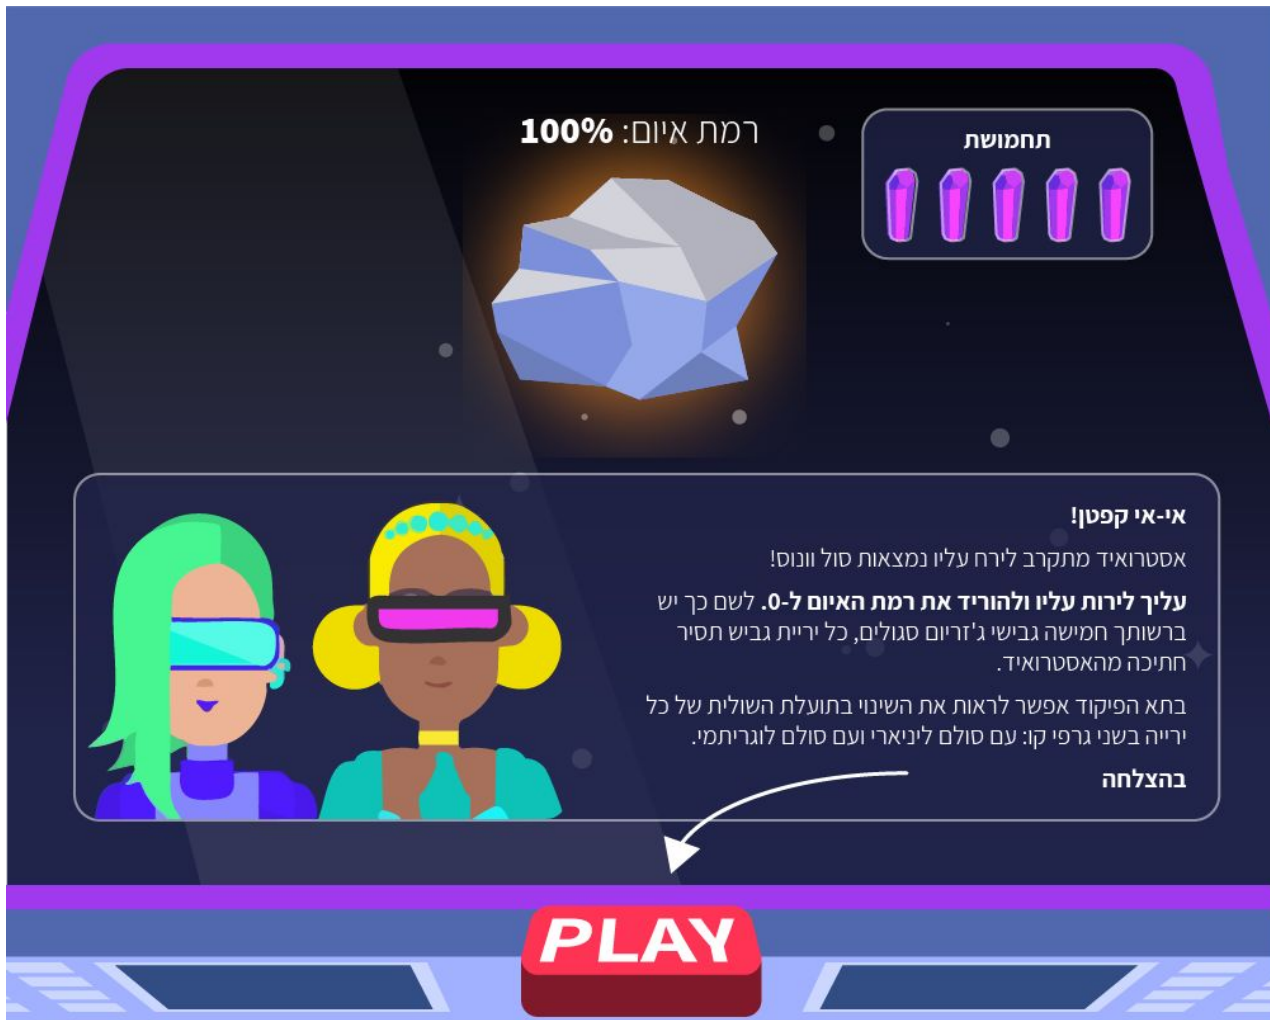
רמת איום: **100%**

תחמושת

**אי-אי קפטן!**

אסטרואיד מתקרב לירח עליו נמצאות סול וונוס!

**עליך לירות עליו ולהוריד את רמת האיום ל-0.** לשם כך יש ברשותך חמישה גבישי ג'זרים סגולים, כל יריית גביש תסיר חתיכה מהאסטרואיד.

בתא הפיקוד אפשר לראות את השינוי בתועלת השולית של כל ירייה בשני גרפי קו: עם סולם ליניארי ועם סולם לוגריתמי.

**בהצלחה**

PLAY